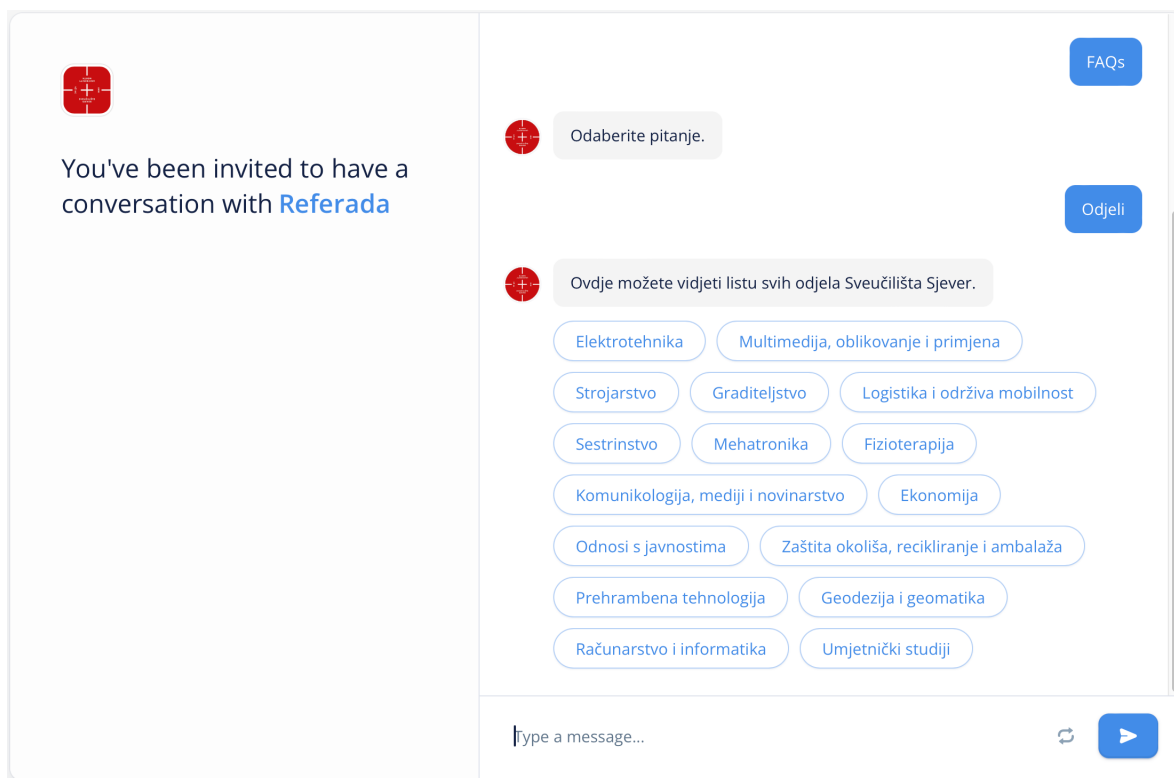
You've been invited to have a conversation with Referada

FAQs

Odaberite pitanje.

Odjeli

Ovdje možete vidjeti listu svih odjela Sveučilišta Sjever.

Elektrotehnika
Multimedija, oblikovanje i primjena
Strojarstvo
Graditeljstvo
Logistika i održiva mobilnost
Sestrinstvo
Mehatronika
Fizioterapija
Komunikologija, mediji i novinarstvo
Ekonomija
Odnosi s javnostima
Zaštita okoliša, recikliranje i ambalaža
Prehrambena tehnologija
Geodezija i geomatika
Računarstvo i informatika
Umjetnički studiji

Type a message...